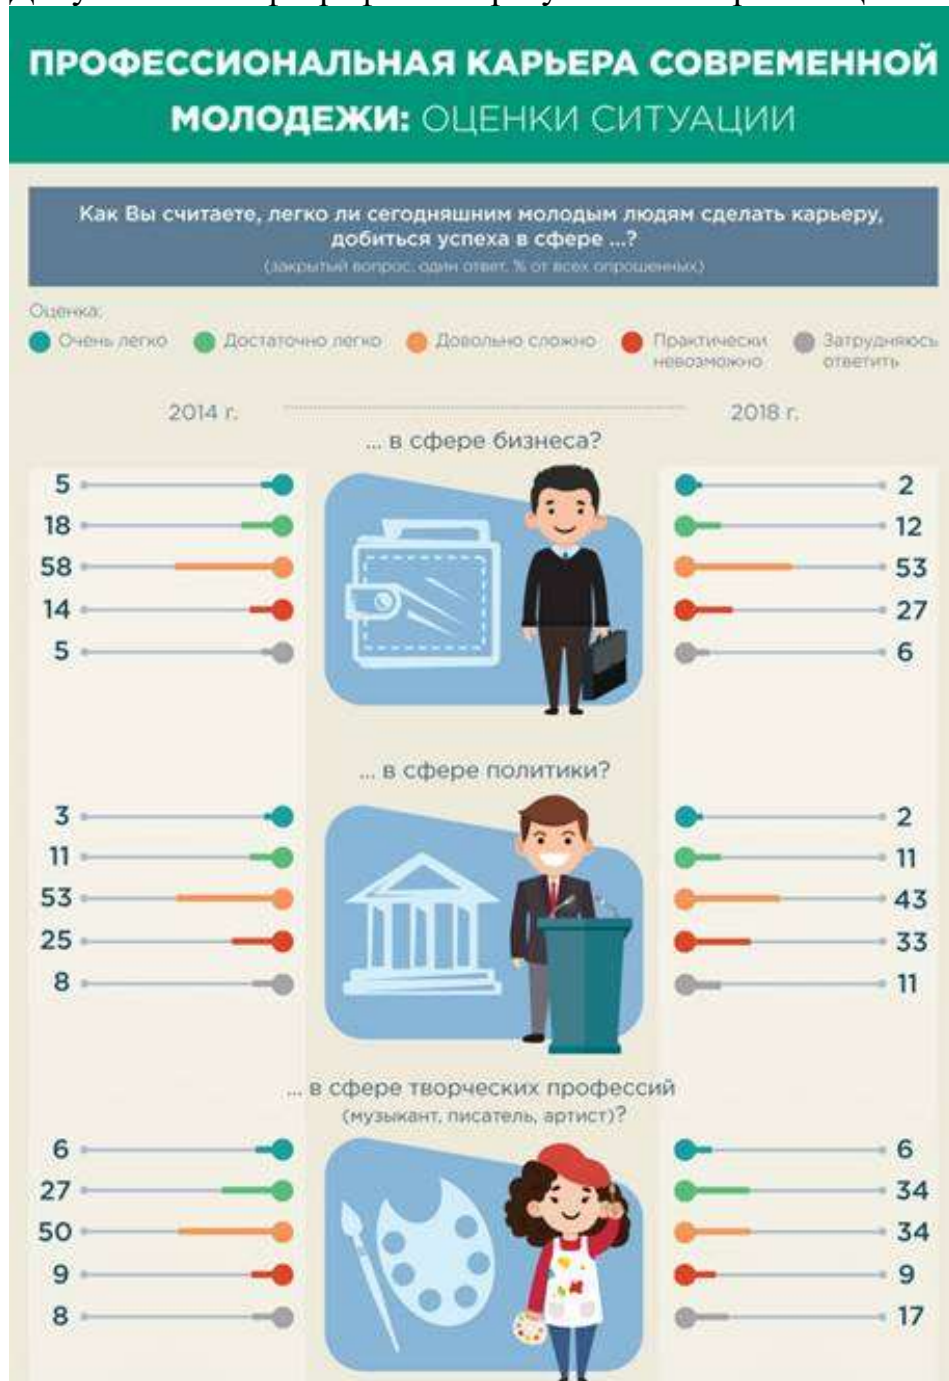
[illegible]

ПРОФЕССИОНАЛЬНАЯ КАРЬЕРА СОВРЕМЕННОЙ МОЛОДЕЖИ: ОЦЕНКИ СИТУАЦИИ

Как Вы считаете, легко ли сегодняшним молодым людям сделать карьеру, добиться успеха в сфере ...?
(закрытый вопрос, один ответ, % от всех опрошенных)

Оценка:
Очень легко
Достаточно легко
Довольно сложно
Практически невозможно
Затрудняюсь ответить

2014 г.
2018 г.

... в сфере бизнеса?

| 2014 г. | 2018 г. |
|---|---|
| 5 | 2 |
| 18 | 12 |
| 58 | 53 |
| 14 | 27 |
| 5 | 6 |

... в сфере политики?

| 2014 г. | 2018 г. |
|---|---|
| 3 | 2 |
| 11 | 11 |
| 53 | 43 |
| 25 | 33 |
| 8 | 11 |

... в сфере творческих профессий (музыкант, писатель, артист)?

| 2014 г. | 2018 г. |
|---|---|
| 6 | 6 |
| 27 | 34 |
| 50 | 34 |
| 9 | 9 |
| 8 | 17 |